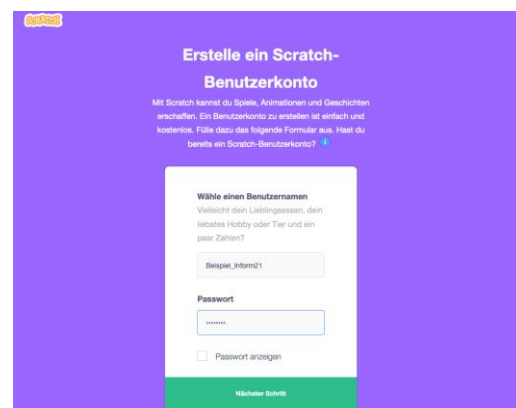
Scratch

Erstelle ein Scratch-Benutzerkonto

Mit Scratch kannst du Spiele, Animationen und Geschichten erschaffen. Ein Benutzerkonto zu erstellen ist einfach und kostenlos. Fülle dazu das folgende Formular aus. Hast du bereits ein Scratch-Benutzerkonto?

Wähle einen Benutzernamen
Vielleicht dein Lieblingsessen, dein liebstes Hobby oder Tier und ein paar Zahlen?

Beispiel_Inform21

Passwort

••••••••

Passwort anzeigen

Nächster Schritt